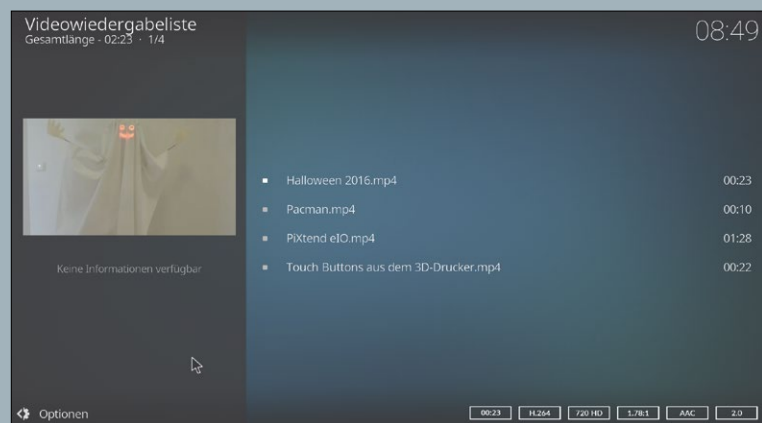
Videowiedergabeliste
Gesamtlänge - 02:23 · 1/4

08:49

Keine Informationen verfügbar

Halloween 2016.mp4 00:23
Pacman.mp4 00:10
PiXtend eIO.mp4 01:28
Touch Buttons aus dem 3D-Drucker.mp4 00:22

Optionen

00:23 H.264 720 HD 1.78:1 AAC 2.0